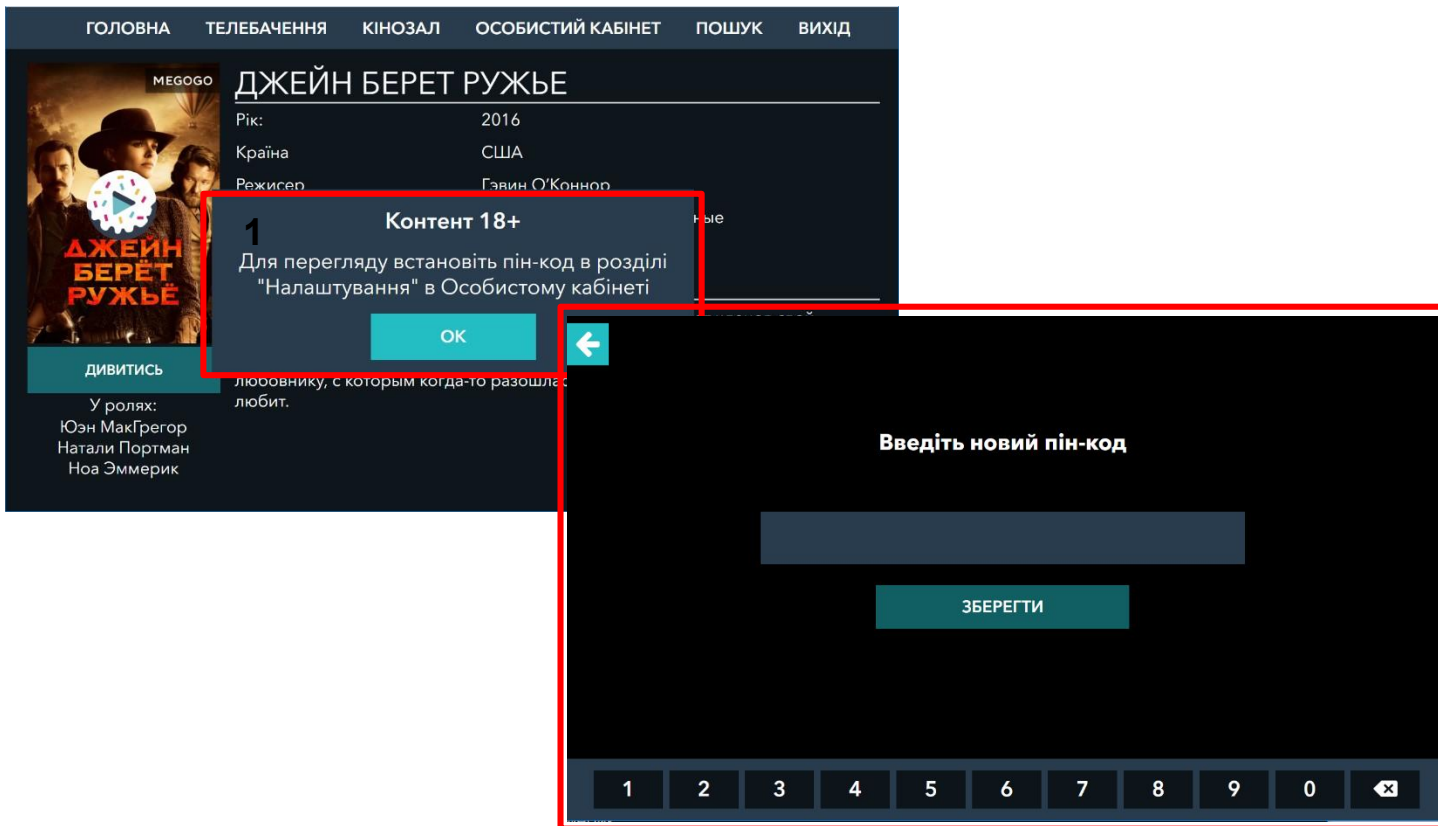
ГОЛОВНА ТЕЛЕБАЧЕННЯ КІНОЗАЛ ОСОБИСТИЙ КАБІНЕТ ПОШУК ВИХІД

MEGOGO

ДЖЕЙН БЕРЕТ РУЖЬЕ

ДЖЕЙН БЕРЁТ РУЖЬЁ

| Рік: | 2016 |
|---|---|
| Країна | США |
| Режисер | Гэвин О'Коннор |

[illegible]ные

1

Контент 18+

Для перегляду встановіть пін-код в розділі "Налаштування" в Особистому кабінеті

OK

ДИВИТИСЬ

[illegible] любовнику, с которым когда-то разошла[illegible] любит.

У ролях:
Юэн МакГрегор
Натали Портман
Ноа Эммерик

Введіть новий пін-код

ЗБЕРЕГТИ

1 2 3 4 5 6 7 8 9 0